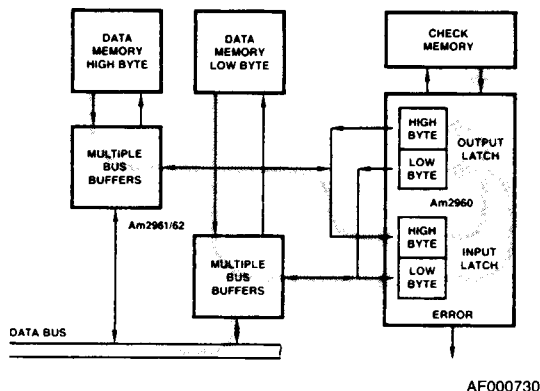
DATA MEMORY HIGH BYTE

DATA MEMORY LOW BYTE

CHECK MEMORY

MULTIPLE BUS BUFFERS

HIGH BYTE

LOW BYTE

OUTPUT LATCH

Am2960

Am2961/62

HIGH BYTE

LOW BYTE

INPUT LATCH

MULTIPLE BUS BUFFERS

ERROR

DATA BUS

AF000730